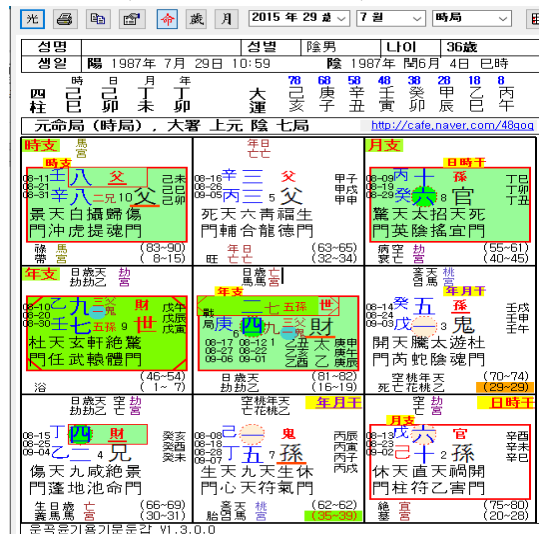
光 | 命 | 歲 | 月 | 2015 年 29 是 | 7 월 | 時局

| 성명 | | 성별 | 陰男 | 나이 | 36歲 |
|---|---|---|---|---|---|
| 생일 | 陽 1987年 7月 29日 10:59 | | 陰 1987年 閏6月 4日 巳時 | | |

四柱 時 己巳 日 己卯 月 丁未 年 丁卯

大運 78 己亥 68 庚子 58 辛丑 48 壬寅 38 癸卯 28 甲辰 18 乙巳 8 丙午

元命局（時局），大雪 上元 陰 七局

http://cafe.naver.com/48qog

時支 馬 時支 08-11 08-21 08-31 壬八 辛八 父 二元10 父 己未 己未 己未 景天白攝歸傷 門沖虎提魂門 祿 馬 (83~90) (~8~15)

亡 亡 08-16 08-26 08-06 辛三 丙三 5 父 甲子 甲戌 甲申 死天六青福生 門輔合龍德門 旺 (63~65) (32~34)

月支 日時干 08-19 08-09 08-29 丙十 癸十 孫 官 丁丑 丁卯 丁巳 驚天太招天死 門英陰搖宜門 病空 劫 (55~61) (40~45)

年支 日歲天 劫 劫乙 宮 08-10 08-20 08-30 乙九 乙七 五孫 財 世 9 戊午 戊辰 戊寅 杜天玄軒絶驚 門任武轅體門 浴 (46~54) (1~7)

日歲亡 年支 二 五孫 世 戰局 庚四 九 財 08-17 08-12 08-27 08-07 08-22 08-02 乙 乙癸 乙丑 庚申 庚午 庚戌 日歲天 劫劫乙 (81~82) (16~19)

亡 亡 年月干 08-14 08-24 08-04 癸五 戊二 孫 鬼 壬戌 壬子 壬午 開天騰太遊杜 門芮蛇陰魂門 空桃年天 死 乙乙 (70~74) (29~29)

日歲天 劫劫乙 空 劫 08-15 08-25 08-05 丁四 乙二 財 兄 癸亥 癸丑 癸未 傷天九咸絶景 門蓬地池命門 生日歲 乙 (66~69) (36~37)

空桃年天 亡花桃乙 年月干 08-08 08-18 08-28 己五 己五 鬼 孫 丙辰 丙寅 丙戌 生天九天生休 門心天符氣門 胎 (62~62) (35~39)

空 劫 日時干 月支 08-13 08-23 08-03 戊六 壬二 官 孫 辛酉 辛亥 辛巳 休天直天禍開 門柱符乙害門 絶 (75~80) (20~28)

문곡윤기둔기문둔갑 V1.3.0.0